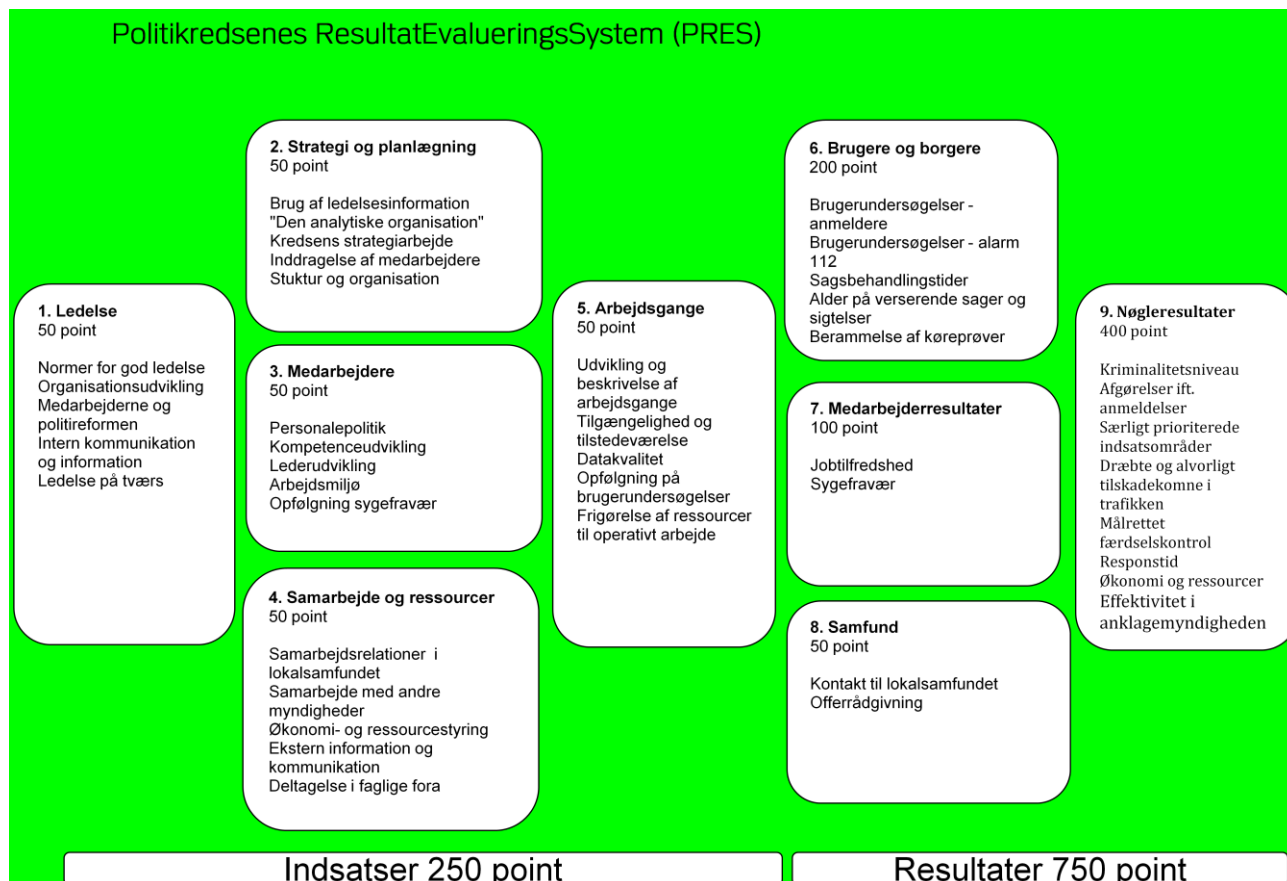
Politikredsenes ResultatEvalueringsSystem (PRES)

1. Ledelse
50 point

Normer for god ledelse
Organisationsudvikling
Medarbejderne og politireformen
Intern kommunikation og information
Ledelse på tværs

2. Strategi og planlægning
50 point

Brug af ledelsesinformation
"Den analytiske organisation"
Kredsens strategiarbejde
Inddragelse af medarbejdere
Stuktur og organisation

3. Medarbejdere
50 point

Personalepolitik
Kompetenceudvikling
Lederudvikling
Arbejdsmiljø
Opfølgning sygefravær

4. Samarbejde og ressourcer
50 point

Samarbejdsrelationer i lokalsamfundet
Samarbejde med andre myndigheder
Økonomi- og ressourcestyring
Ekstern information og kommunikation
Deltagelse i faglige fora

5. Arbejdsgange
50 point

Udvikling og beskrivelse af arbejdsgange
Tilgængelighed og tilstedeværelse
Datakvalitet
Opfølgning på brugerundersøgelser
Frigørelse af ressourcer til operativt arbejde

6. Brugere og borgere
200 point

Brugerundersøgelser - anmeldere
Brugerundersøgelser - alarm 112
Sagsbehandlingstider
Alder på verserende sager og sigtelser
Berammelse af køreprøver

7. Medarbejderresultater
100 point

Jobtilfredshed
Sygefravær

8. Samfund
50 point

Kontakt til lokalsamfundet
Offerrådgivning

9. Nøgleresultater
400 point

Kriminalitetsniveau
Afgørelser ift. anmeldelser
Særligt prioriterede indsatsområder
Dræbte og alvorligt tilskadekomne i trafikken
Målrettet færdselskontrol
Responstid
Økonomi og ressourcer
Effektivitet i anklagemyndigheden

Indsatser 250 point

Resultater 750 point